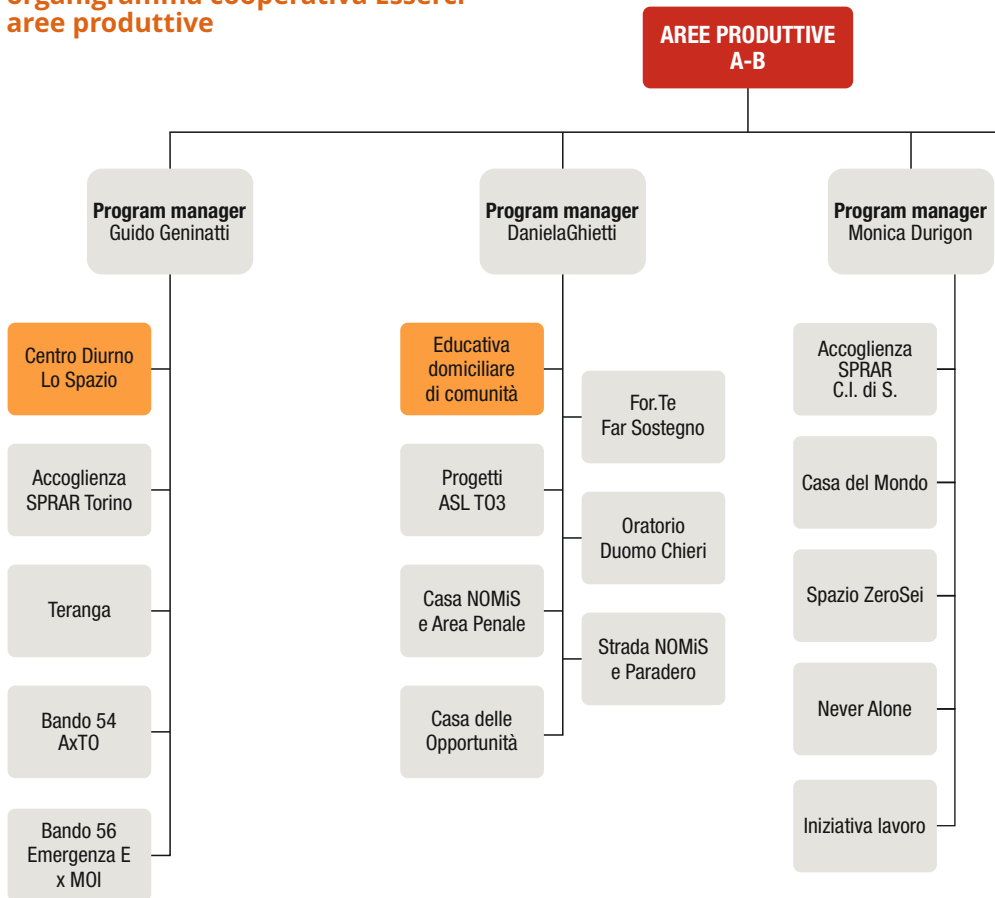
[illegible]
aree produttive

AREE PRODUTTIVE
A-B

Program manager
Guido Geninatti

Centro Diurno
Lo Spazio

Accoglienza
SPRAR Torino

Teranga

Bando 54
AxTO

Bando 56
Emergenza E
x MOI

Program manager
DanielaGhietti

Educativa
domiciliare
di comunità

Progetti
ASL TO3

Casa NOMiS
e Area Penale

Casa delle
Opportunità

For.Te
Far Sostegno

Oratorio
Duomo Chieri

Strada NOMiS
e Paradero

Program manager
Monica Durigon

Accoglienza
SPRAR
C.I. di S.

Casa del Mondo

Spazio ZeroSei

Never Alone

Iniziativa lavoro